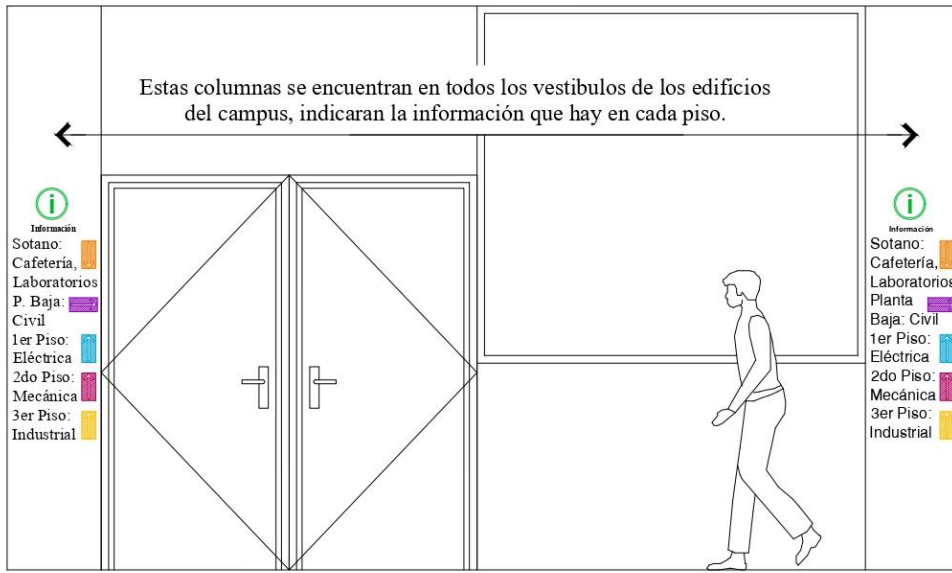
Estas columnas se encuentran en todos los vestibulos de los edificios del campus, indicaran la información que hay en cada piso.

i
Información
Sotano: Cafetería, Laboratorios
P. Baja: Civil
1er Piso: Eléctrica
2do Piso: Mecánica
3er Piso: Industrial

i
Información
Sotano: Cafetería, Laboratorios
Planta Baja: Civil
1er Piso: Eléctrica
2do Piso: Mecánica
3er Piso: Industrial